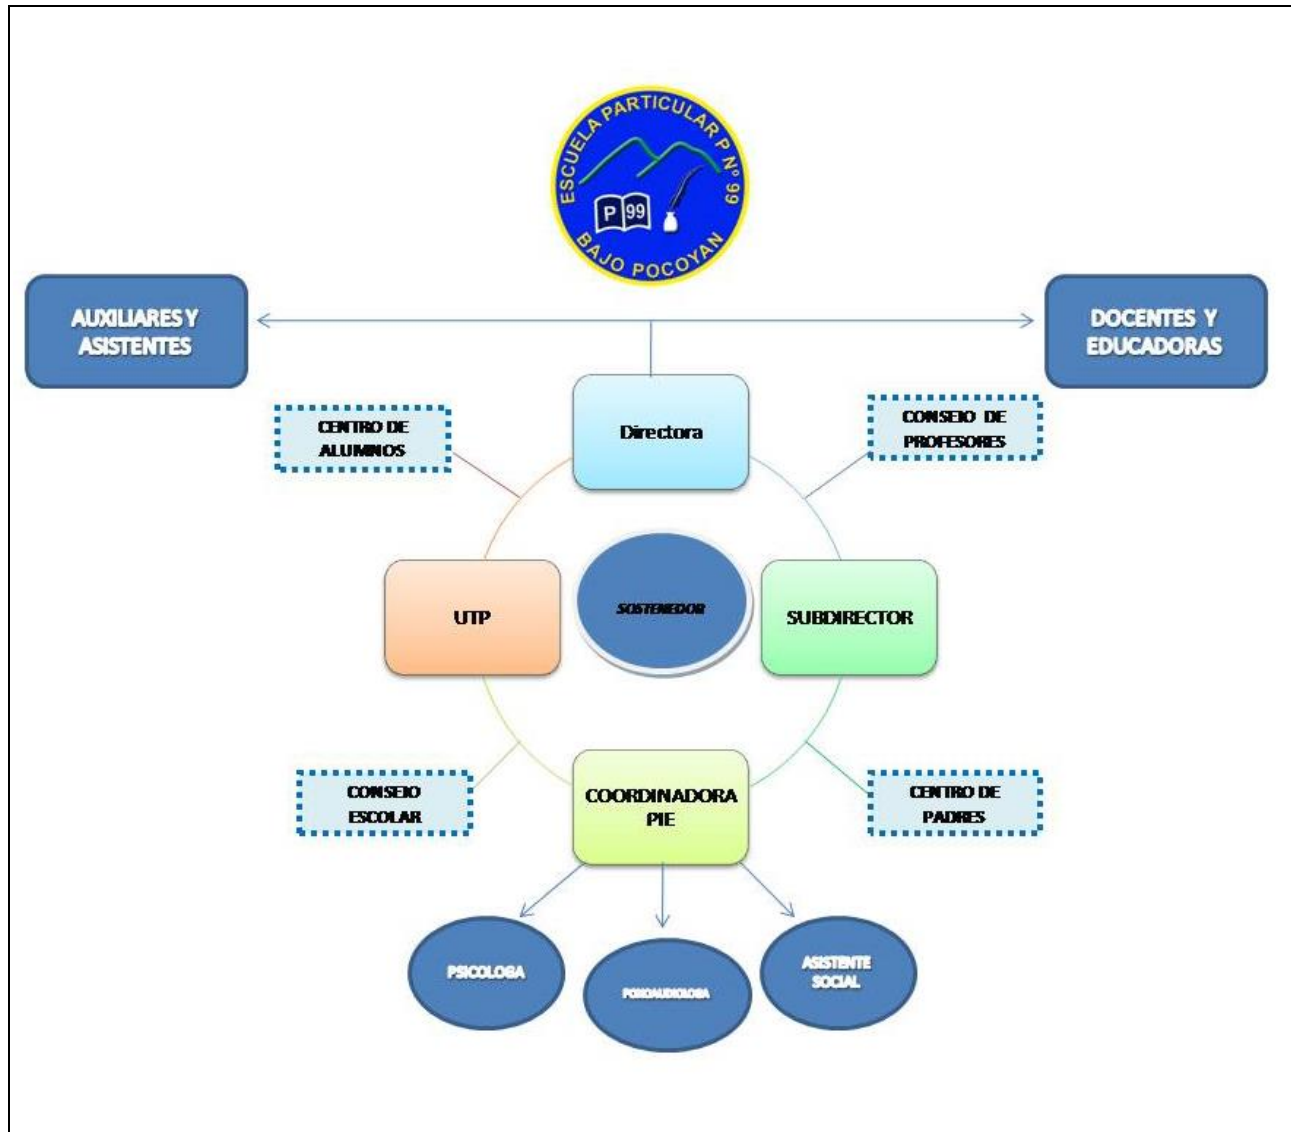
ESCUELA PARTICULAR P Nº 99
P 99
BAJO POCOYAN

AUXILIARES Y ASISTENTES

DOCENTES Y EDUCADORAS

Directora

CENTRO DE ALUMNOS

CONSEJO DE PROFESORES

UTP

SOSTENEDOR

SUBDIRECTOR

CONSEJO ESCOLAR

COORDINADORA PIE

CENTRO DE PADRES

PSICOLOGA

FONOAUDIOLOGA

ASISTENTE SOCIAL